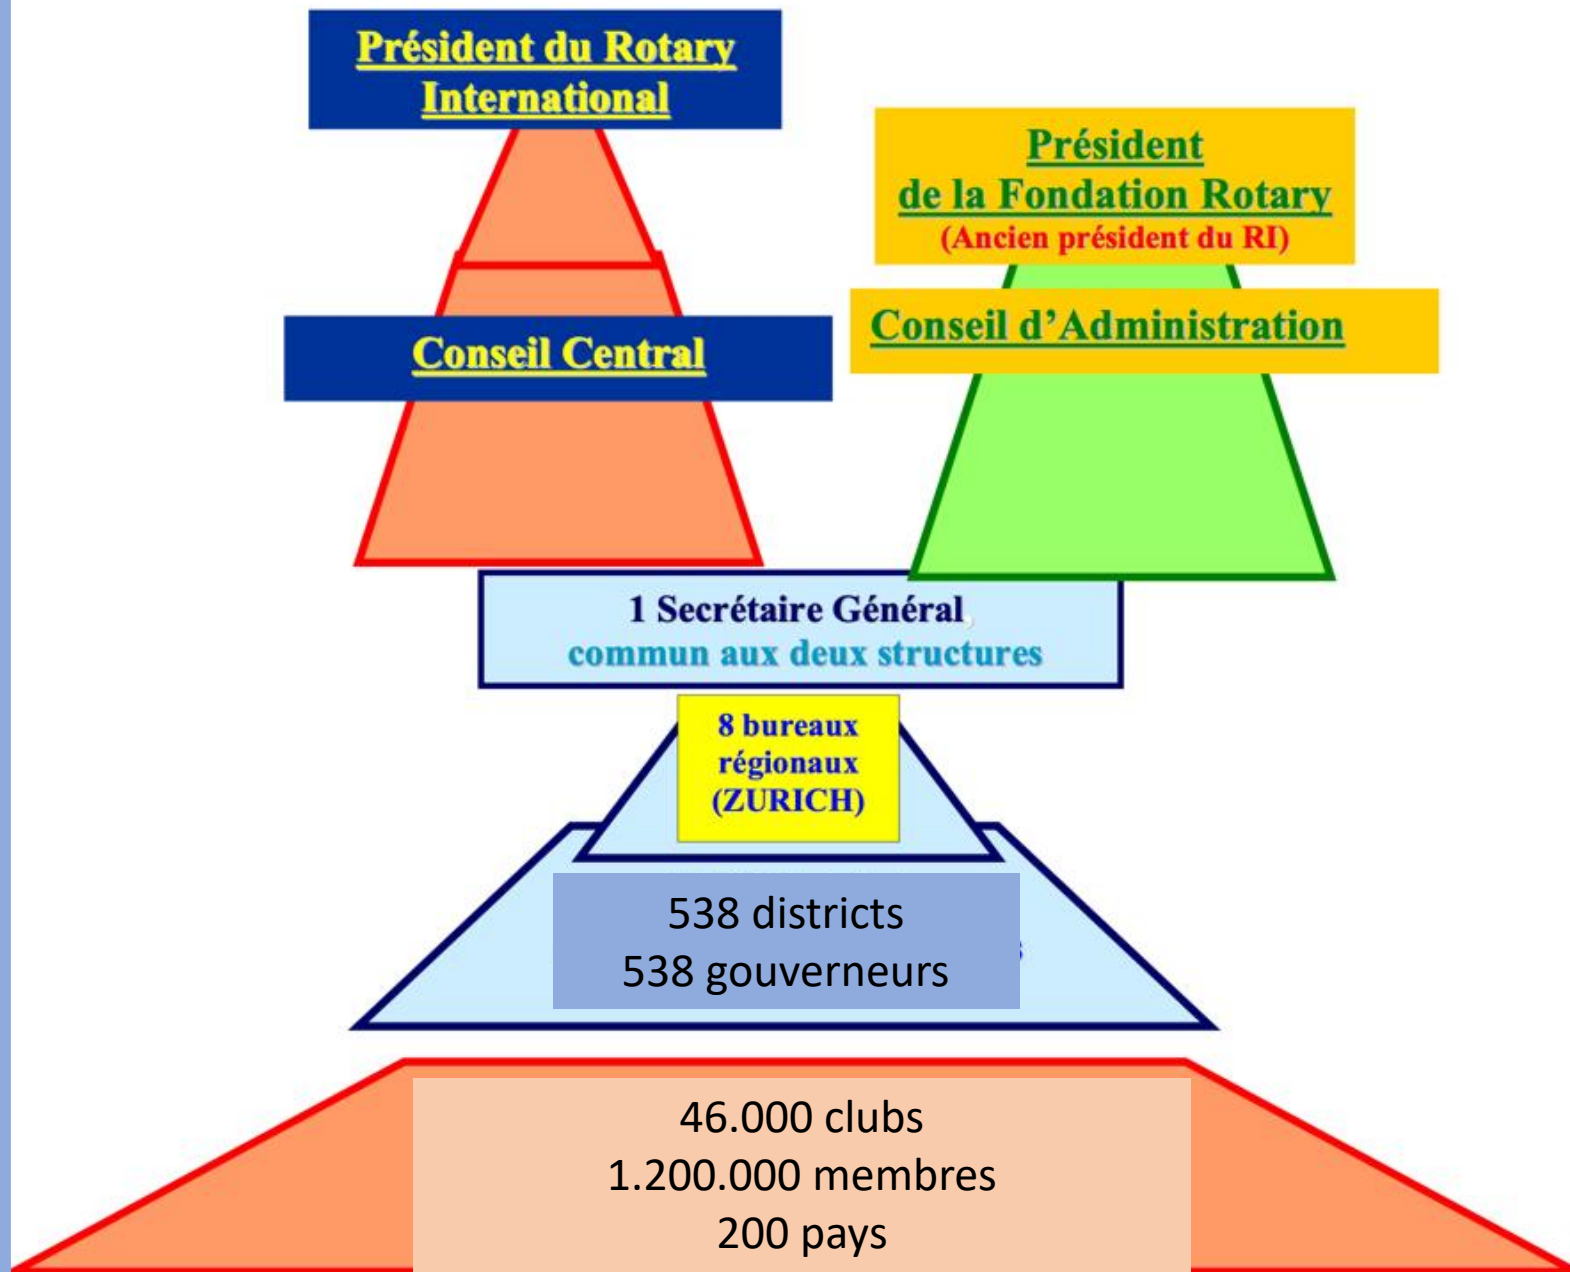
Président du Rotary International

Président de la Fondation Rotary
(Ancien président du RI)

Conseil Central

Conseil d'Administration

1 Secrétaire Général
commun aux deux structures

8 bureaux régionaux (ZURICH)

538 districts
538 gouverneurs

46.000 clubs
1.200.000 membres
200 pays